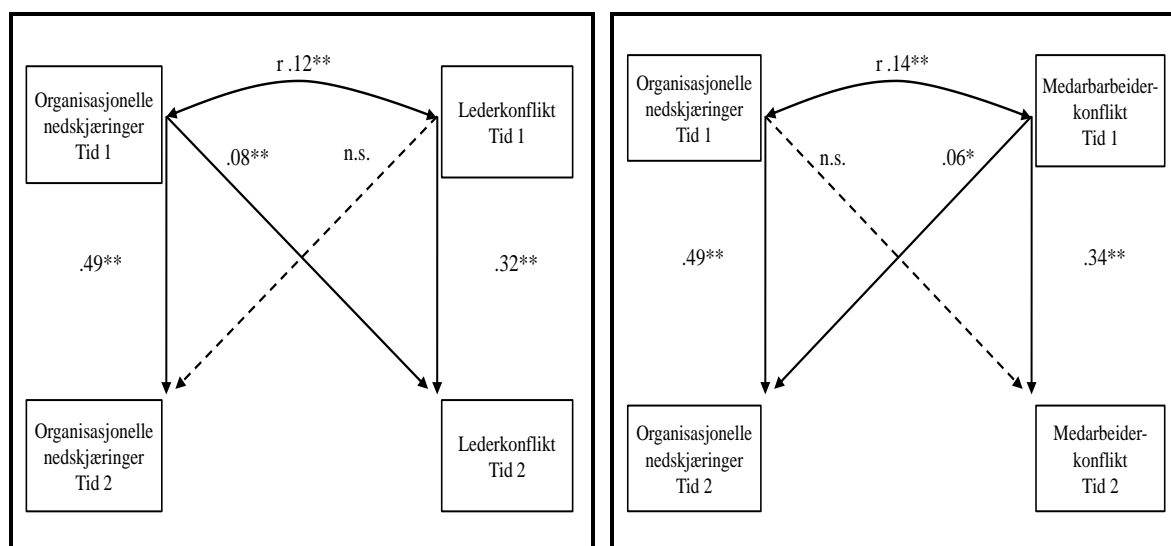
r .12**

Organisasjonelle nedskjæringer Tid 1

Lederkonflikt Tid 1

.08**

n.s.

.49**

.32**

Organisasjonelle nedskjæringer Tid 2

Lederkonflikt Tid 2

r .14**

Organisasjonelle nedskjæringer Tid 1

Medarbarbeider-konflikt Tid 1

n.s.

.06*

.49**

.34**

Organisasjonelle nedskjæringer Tid 2

Medarbeider-konflikt Tid 2